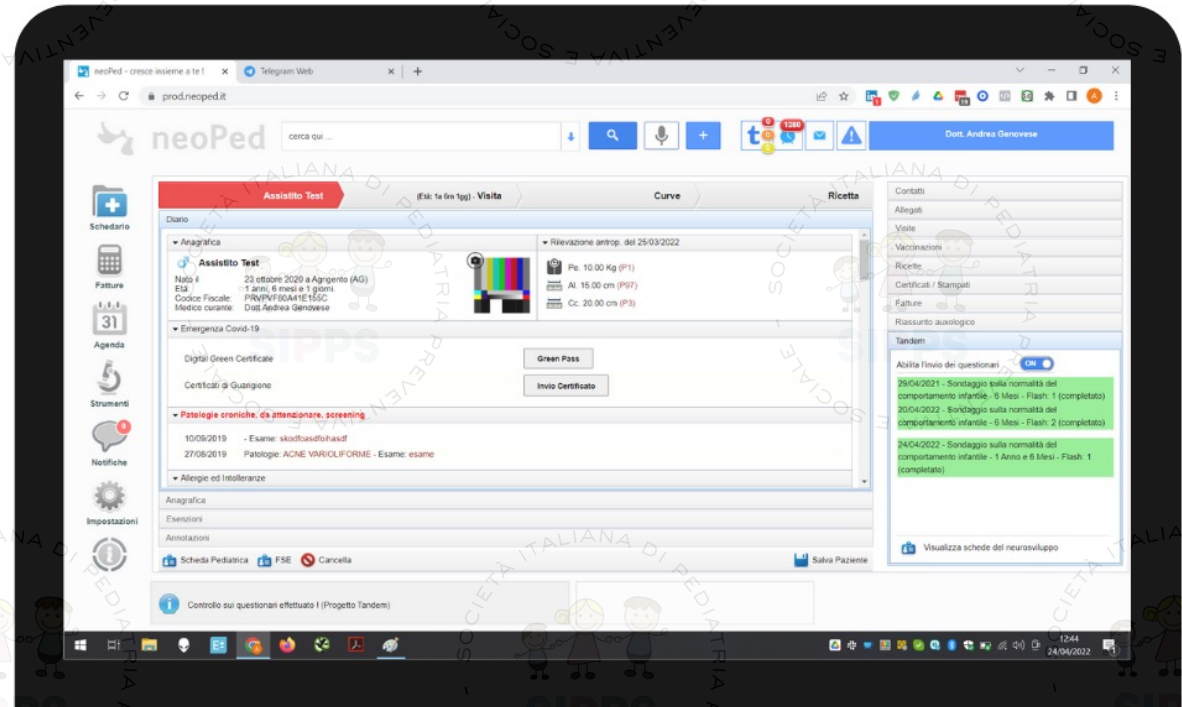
neoPed - cresce insieme a te! × Telegram Web × +

prod.neoped.it

neoPed cerca qui ...

Dott. Andrea Genovese

1380

Schedario

Fatture

31

Agenda

Strumenti

Notifiche

Impostazioni

Assistito Test (Età: 1a 6m 1gg) - Visita Curve Ricetta

Diario

Anagrafica

Assistito Test

Nato il 23 ottobre 2020 a Agrigento (AG)
Età 1 anni, 6 mesi e 1 giorni
Codice Fiscale PRVPVF80A41E155C
Medico curante Dott.Andrea Genovese

Rilevazione antrop. del 25/03/2022

Pe. 10.00 Kg (P1)
Al. 15.00 cm (P97)
Cc. 20.00 cm (P3)

Emergenza Covid-19

Digital Green Certificate Green Pass

Certificati di Guarigione Invio Certificato

Patologie croniche, da attenzionare, screening

10/09/2019 - Esame: skodfoasdfoihasdf
27/08/2019 Patologie: ACNE VARIOLIFORME - Esame: esame

Allergie ed Intolleranze

Anagrafica

Esenzioni

Annotazioni

Scheda Pediatrica FSE Cancella Salva Paziente

Contatti
Allegati
Visite
Vaccinazioni
Ricette
Certificati / Stampati
Fatture
Riassunto auxologico
Tandem

Abilita l'invio dei questionari ON

29/04/2021 - Sondaggio sulla normalità del comportamento infantile - 6 Mesi - Flash: 1 (completato)
20/04/2022 - Sondaggio sulla normalità del comportamento infantile - 6 Mesi - Flash: 2 (completato)

24/04/2022 - Sondaggio sulla normalità del comportamento infantile - 1 Anno e 6 Mesi - Flash: 1 (completato)

Visualizza schede del neurosviluppo

Controllo sui questionari effettuato ! (Progetto Tandem)

12:44
24/04/2022

SOCIETÀ ITALIANA DI PEDIATRIA PREVENTIVA E SOCIALE

SIPPS